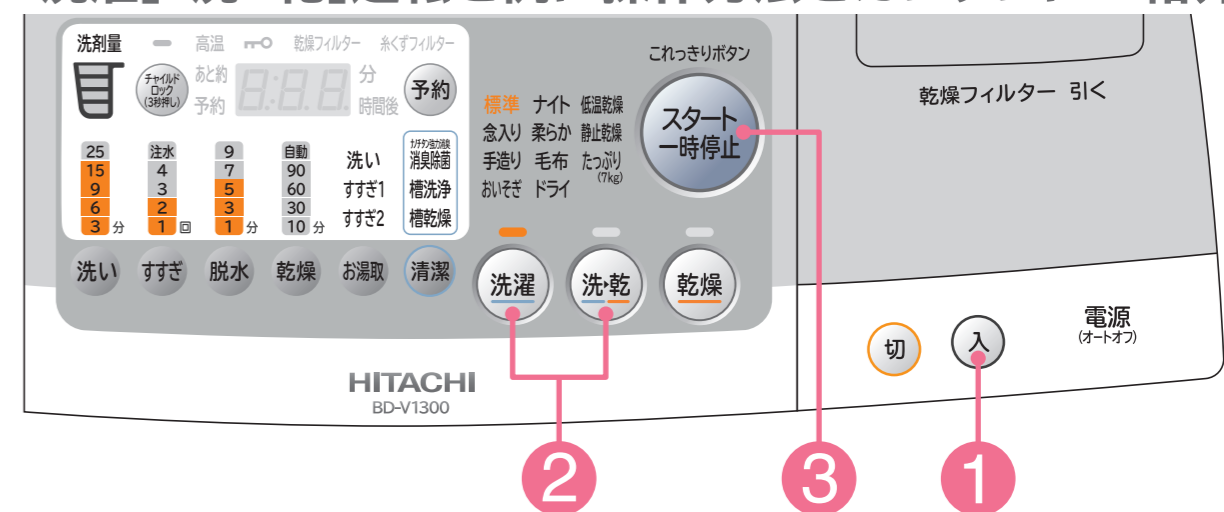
洗剤量　高温　乾燥フィルター　糸くずフィルター

チャイルドロック(3秒押し)　あと約　予約　分　時間後　予約

| 25 | 注水 | 9 | 自動 |
|---|---|---|---|
| 15 | 4 | 7 | 90 |
| 9 | 3 | 5 | 60 |
| 6 | 2 | 3 | 30 |
| 3 分 | 1 回 | 1 分 | 10 分 |

洗い　すすぎ1　すすぎ2

ナノチタン抗菌消臭　消臭除菌　槽洗浄　槽乾燥

洗い　すすぎ　脱水　乾燥　お湯取　清潔

これっきりボタン

標準　ナイト　低温乾燥
念入り　柔らか　静止乾燥
手造り　毛布　たっぷり(7kg)
おいそぎ　ドライ

スタート 一時停止

洗濯　洗・乾　乾燥

HITACHI
BD-V1300

乾燥フィルター 引く

切　入　電源 (オートオフ)

2　3　1